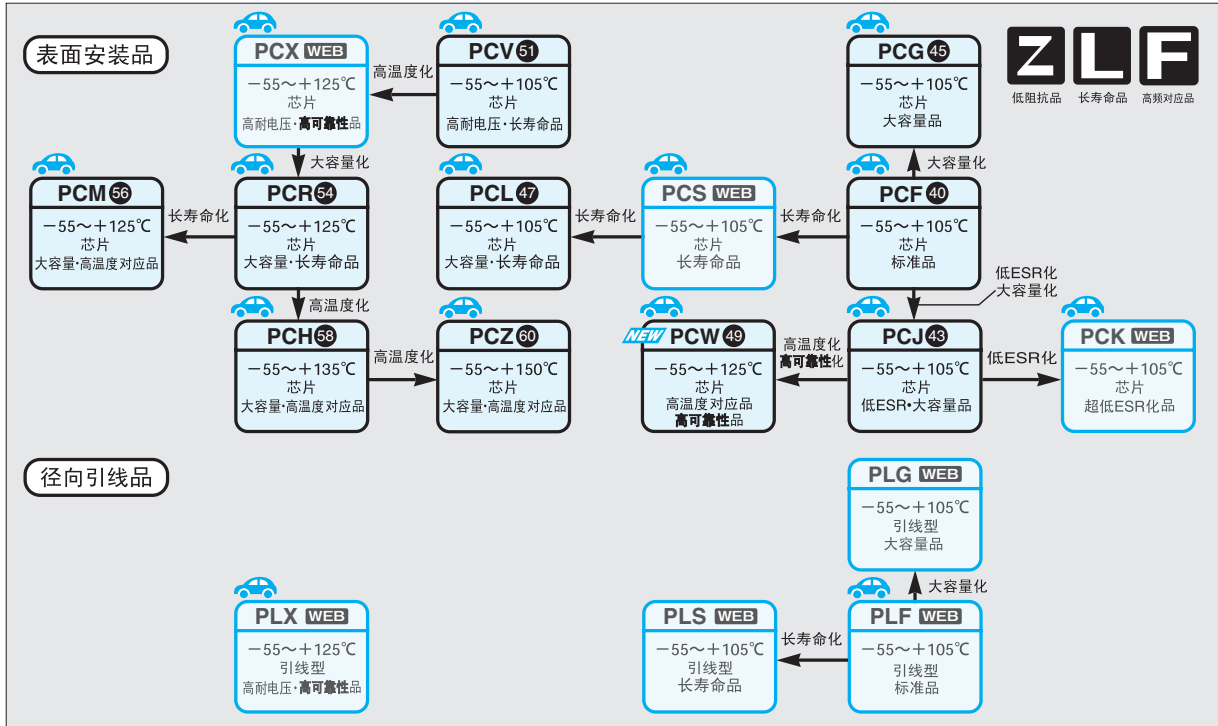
表面安装品

PCX WEB
－55～＋125℃
芯片
高耐电压·高可靠性品

高温度化

PCV 51
－55～＋105℃
芯片
高耐电压·长寿命品

PCG 45
－55～＋105℃
芯片
大容量品

Z 低阻抗品
L 长寿命品
F 高频对应品

大容量化

PCM 56
－55～＋125℃
芯片
大容量·高温度对应品

长寿命化

PCR 54
－55～＋125℃
芯片
大容量·长寿命品

PCL 47
－55～＋105℃
芯片
大容量·长寿命品

长寿命化

PCS WEB
－55～＋105℃
芯片
长寿命品

长寿命化

大容量化

PCF 40
－55～＋105℃
芯片
标准品

低ESR化
大容量化

高温度化

PCH 58
－55～＋135℃
芯片
大容量·高温度对应品

高温度化

PCZ 60
－55～＋150℃
芯片
大容量·高温度对应品

NEW PCW 49
－55～＋125℃
芯片
高温度对应品
高可靠性品

高温度化
高可靠性化

PCJ 43
－55～＋105℃
芯片
低ESR·大容量品

低ESR化

PCK WEB
－55～＋105℃
芯片
超低ESR化品

径向引线品

PLG WEB
－55～＋105℃
引线型
大容量品

大容量化

PLX WEB
－55～＋125℃
引线型
高耐电压·高可靠性品

PLS WEB
－55～＋105℃
引线型
长寿命品

长寿命化

PLF WEB
－55～＋105℃
引线型
标准品